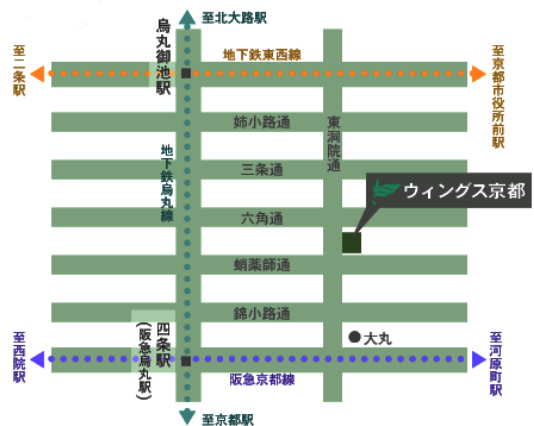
至北大路駅
烏丸御池駅
地下鉄東西線
至二条駅
至京都市役所前駅
姉小路通
東洞院通
地下鉄烏丸線
三条通
ウィングス京都
六角通
蛸薬師通
錦小路通
大丸
四条駅
(阪急烏丸駅)
至西院駅
至河原町駅
阪急京都線
至京都駅